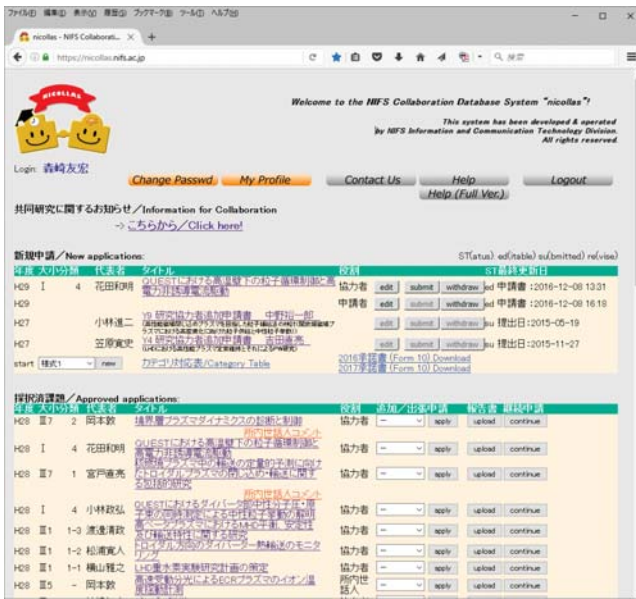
ファイル(F) 編集(E) 表示(V) 履歴(S) ブックマーク(B) ツール(T) ヘルプ(H)

nicollas - NIFS Collaborati... ×  +

https://nicollas.nifs.ac.jp

Q 検索

NICOLLAS

Welcome to the NIFS Collaboration Database System "nicollas"!

This system has been developed & operated by NIFS Information and Communication Technology Division. All rights reserved.

Login: 森崎友宏

Change Passwd   My Profile   Contact Us   Help   Logout
Help (Full Ver.)

共同研究に関するお知らせ/Information for Collaboration
-> こちらから/Click here!

新規申請/New applications:   ST(atus): ed(itable) su(bmitted) re(vise)

| 年度 | 大小分類 | | 代表者 | タイトル | 役割 | | | | ST | 最終更新日 |
|---|---|---|---|---|---|---|---|---|---|---|
| H29 | I | 4 | 花田和明 | QUESTにおける高温壁下の粒子循環制御と高電力加熱電流駆動 | 協力者 | edit | submit | withdraw | ed | 申請者 :2016-12-08 13:31 |
| H29 | | | | | 申請者 | edit | submit | withdraw | ed | 申請者 :2016-12-08 16:18 |
| H27 | | | 小林進二 | Y8 研究協力者追加申請書 中野治一郎 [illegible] | | edit | submit | withdraw | su | 提出日:2015-05-19 |
| H27 | | | 笠原寛史 | Y4 研究協力者追加申請書 吉田直亮 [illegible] | | edit | submit | withdraw | su | 提出日:2015-11-27 |

start 様式1 new   カテゴリ対応表/Category Table   2016申請書 (Form 10) Download   2017申請書 (Form 10) Download

採択済課題/Approved applications:

| 年度 | 大小分類 | | 代表者 | タイトル | 役割 | 追加/出張申請 | | 報告書 | 継続申請 |
|---|---|---|---|---|---|---|---|---|---|
| H28 | III | 2 | 岡本敦 | 境界層プラズマダイナミクスの診断と制御 | 協力者 | -- | apply | upload | continue |
| H28 | I | 4 | 花田和明 | 所内世話人コメント QUESTにおける高温壁下の粒子循環制御と高電力加熱電流駆動 | 協力者 | -- | apply | upload | continue |
| H28 | III | 1 | 宮戸直亮 | 周辺プラズマ中の輸送の定量的予測に向けた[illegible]の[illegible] | 協力者 | -- | apply | upload | continue |
| H28 | I | 4 | 小林政弘 | 所内世話人コメント QUESTにおけるダイバータ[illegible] | 協力者 | -- | apply | upload | continue |
| H28 | II | 1-3 | 渡邊清政 | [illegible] | 協力者 | -- | apply | upload | continue |
| H28 | II | 1-2 | 松浦寛人 | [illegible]ダイバータ熱輸送のモニタリング | 協力者 | -- | apply | upload | continue |
| H28 | II | 1-1 | 横山雅之 | LHD重水素実験研究計画の策定 | 協力者 | -- | apply | upload | continue |
| H28 | II | 5 | 岡本敦 | 高速電源分光によるECRプラズマでのイオン温度計測 | 所内世話人 | -- | apply | upload | continue |